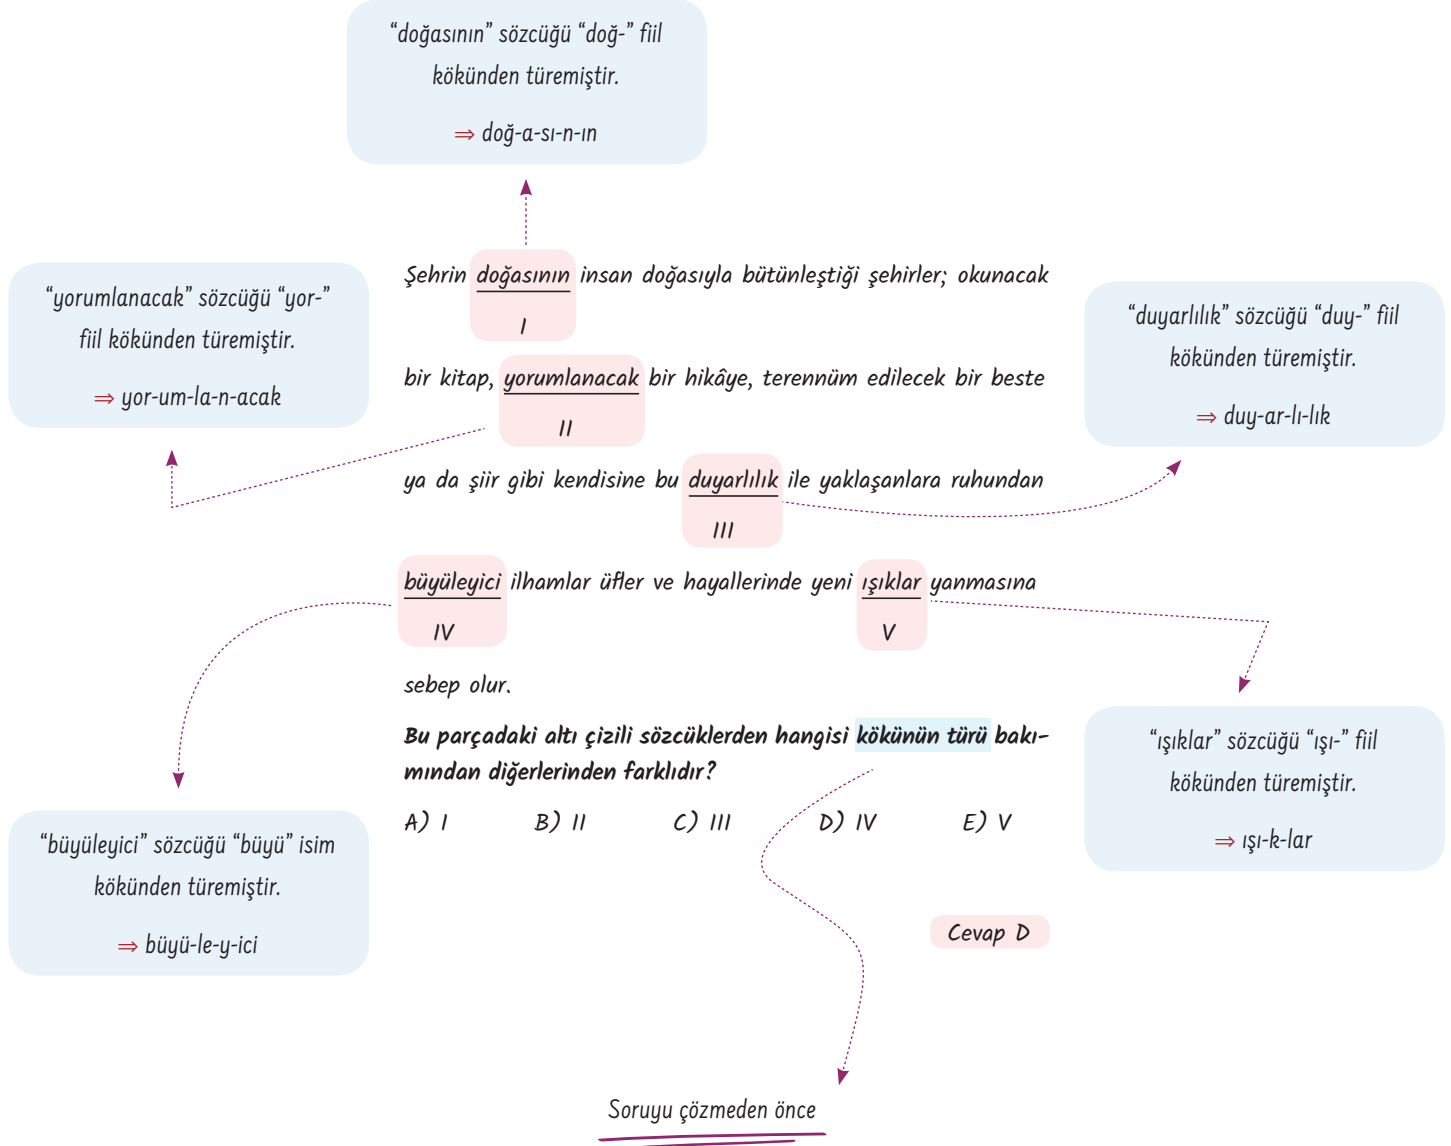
“doğasının” sözcüğü “doğ-” fiil kökünden türemiştir.

⇒ doğ-a-sı-n-ın

Şehrin doğasının insan doğasıyla bütünleştiği şehirler; okunacak
I
bir kitap, yorumlanacak bir hikâye, terennüm edilecek bir beste
II
ya da şiir gibi kendisine bu duyarlılık ile yaklaşanlara ruhundan
III
büyüleyici ilhamlar üfler ve hayallerinde yeni ışıklar yanmasına
IV V
sebep olur.

“yorumlanacak” sözcüğü “yor-” fiil kökünden türemiştir.

⇒ yor-um-la-n-acak

“duyarlılık” sözcüğü “duy-” fiil kökünden türemiştir.

⇒ duy-ar-lı-lık

Bu parçadaki altı çizili sözcüklerden hangisi kökünün türü bakımından diğerlerinden farklıdır?

A) I B) II C) III D) IV E) V

“ışıklar” sözcüğü “ışı-” fiil kökünden türemiştir.

⇒ ışı-k-lar

“büyüleyici” sözcüğü “büyü” isim kökünden türemiştir.

⇒ büyü-le-y-ici

Cevap D

Soruyu çözmeden önce